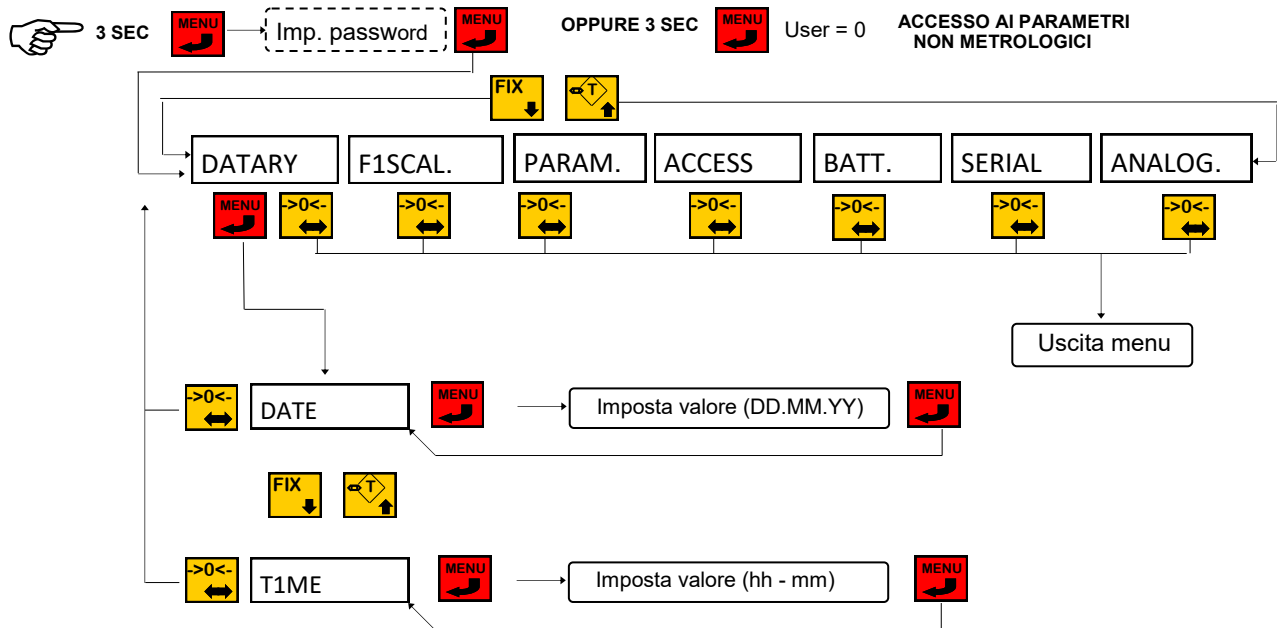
3 SEC MENU Imp. password MENU

OPPURE 3 SEC MENU User = 0 ACCESSO AI PARAMETRI NON METROLOGICI

FIX T

DATARY F1SCAL. PARAM. ACCESS BATT. SERIAL ANALOG.

MENU ->0<- ->0<- ->0<- ->0<- ->0<- ->0<- ->0<-

Uscita menu

->0<- DATE MENU Imposta valore (DD.MM.YY) MENU

FIX T

->0<- T1ME MENU Imposta valore (hh - mm) MENU